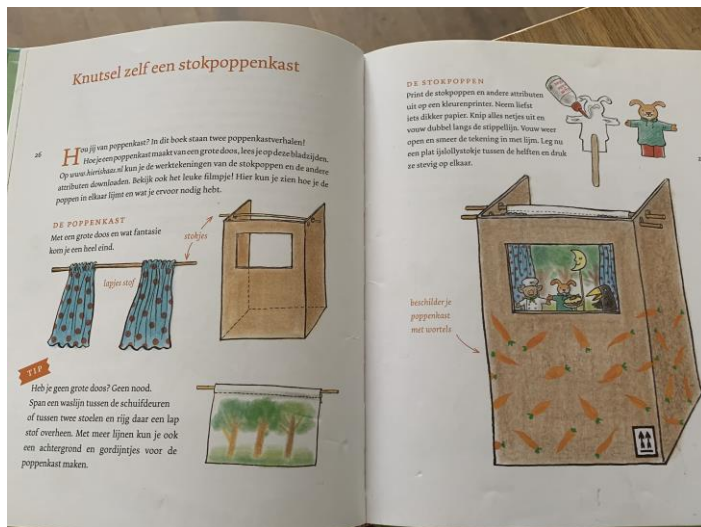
Knutsel zelf een stokpoppenkast

26

Hou jij van poppenkast? In dit boek staan twee poppenkastverhalen! Hoe je een poppenkast maakt van een grote doos, lees je op deze bladzijden. Op www.hiribhaas.nl kun je de werktekeningen van de stokpoppen en de andere attributen downloaden. Bekijk ook het leuke filmpje! Hier kun je zien hoe je de poppen in elkaar lijmt en wat je ervoor nodig hebt.

DE POPPENKAST
Met een grote doos en wat fantasie kom je een heel eind.

stokjes

lapjes stof

TIP
Heb je geen grote doos? Geen nood. Span een waslijn tussen de schuifdeuren of tussen twee stoelen en rijg daar een lap stof overheen. Met meer lijnen kun je ook een achtergrond en gordijntjes voor de poppenkast maken.

DE STOKPOPPEN
Print de stokpoppen en andere attributen uit op een kleurenprinter. Neem liefst iets dikker papier. Knip alles netjes uit en vouw dubbel langs de stippellijn. Vouw weer open en smeer de tekening in met lijm. Leg nu een plat ijslollystokje tussen de helften en druk ze stevig op elkaar.

beschilder je poppenkast met wortels